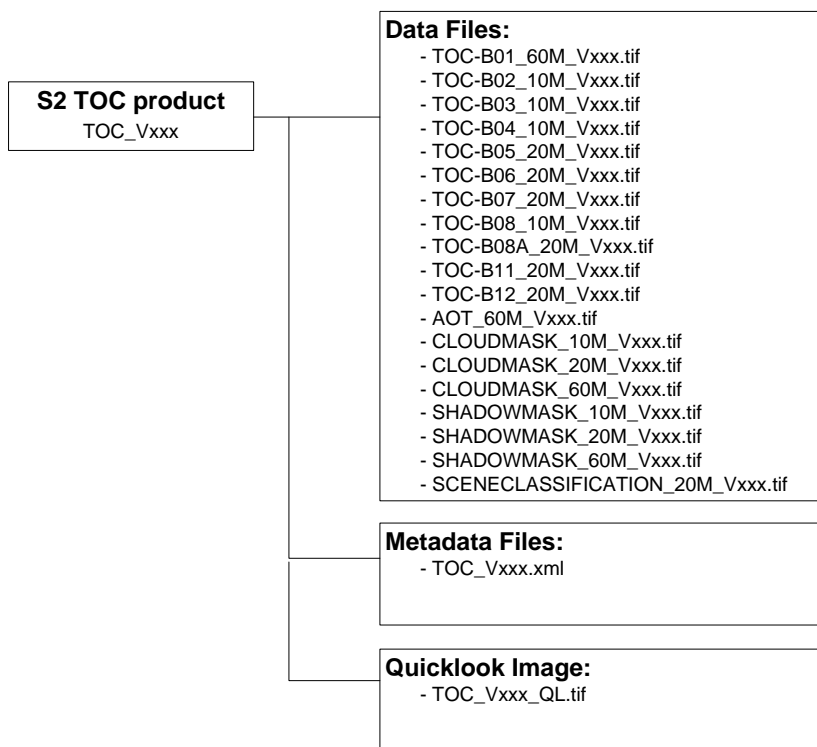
**S2 TOC product**
TOC_Vxxx

**Data Files:**
- TOC-B01_60M_Vxxx.tif
- TOC-B02_10M_Vxxx.tif
- TOC-B03_10M_Vxxx.tif
- TOC-B04_10M_Vxxx.tif
- TOC-B05_20M_Vxxx.tif
- TOC-B06_20M_Vxxx.tif
- TOC-B07_20M_Vxxx.tif
- TOC-B08_10M_Vxxx.tif
- TOC-B08A_20M_Vxxx.tif
- TOC-B11_20M_Vxxx.tif
- TOC-B12_20M_Vxxx.tif
- AOT_60M_Vxxx.tif
- CLOUDMASK_10M_Vxxx.tif
- CLOUDMASK_20M_Vxxx.tif
- CLOUDMASK_60M_Vxxx.tif
- SHADOWMASK_10M_Vxxx.tif
- SHADOWMASK_20M_Vxxx.tif
- SHADOWMASK_60M_Vxxx.tif
- SCENECLASSIFICATION_20M_Vxxx.tif

**Metadata Files:**
- TOC_Vxxx.xml

**Quicklook Image:**
- TOC_Vxxx_QL.tif